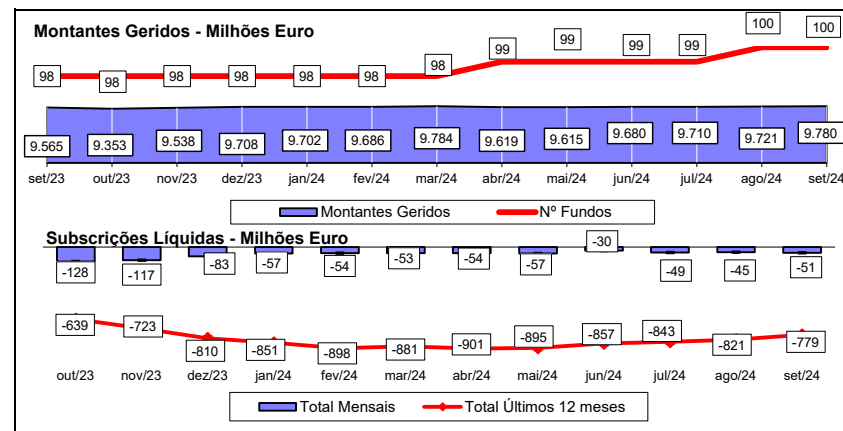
Montantes Geridos - Milhões Euro

98 98 98 98 98 98 98 99 99 99 99 100 100

9.565 9.353 9.538 9.708 9.702 9.686 9.784 9.619 9.615 9.680 9.710 9.721 9.780

set/23 out/23 nov/23 dez/23 jan/24 fev/24 mar/24 abr/24 mai/24 jun/24 jul/24 ago/24 set/24

Montantes Geridos Nº Fundos

Subscrições Líquidas - Milhões Euro

-128 -117 -83 -57 -54 -53 -54 -57 -30 -49 -45 -51

-639 -723 -810 -851 -898 -881 -901 -895 -857 -843 -821 -779

out/23 nov/23 dez/23 jan/24 fev/24 mar/24 abr/24 mai/24 jun/24 jul/24 ago/24 set/24

Total Mensais Total Últimos 12 meses